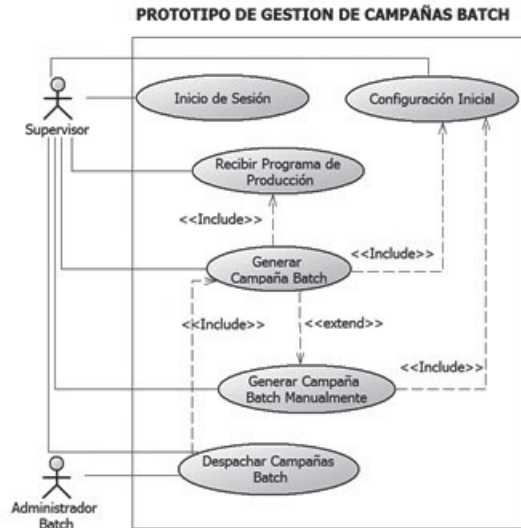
PROTOTIPO DE GESTION DE CAMPAÑAS BATCH

Supervisor

Inicio de Sesión

Configuración Inicial

Recibir Programa de Producción

<<Include>>

Generar Campaña Batch

<<Include>>

<<Include>>

<<extend>>

Generar Campaña Batch Manualmente

<<Include>>

Administrador Batch

Despachar Campañas Batch